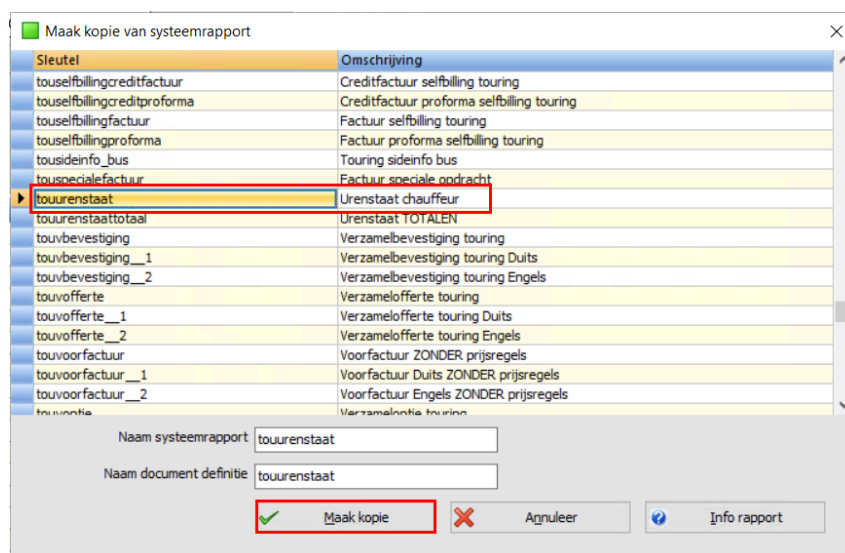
Maak kopie van systeemrapport

| Sleutel | Omschrijving |
|---|---|
| touselfbillingcreditfactuur | Creditfactuur selfbilling touring |
| touselfbillingcreditproforma | Creditfactuur proforma selfbilling touring |
| touselfbillingfactuur | Factuur selfbilling touring |
| touselfbillingproforma | Factuur proforma selfbilling touring |
| tousideinfo_bus | Touring sideinfo bus |
| touspecialefactuur | Factuur speciale opdracht |
| touurenstaat | Urenstaat chauffeur |
| touurenstaattotaal | Urenstaat TOTALEN |
| touvbevestiging | Verzamelbevestiging touring |
| touvbevestiging__1 | Verzamelbevestiging touring Duits |
| touvbevestiging__2 | Verzamelbevestiging touring Engels |
| touvofferte | Verzamelofferte touring |
| touvofferte__1 | Verzamelofferte touring Duits |
| touvofferte__2 | Verzamelofferte touring Engels |
| touvoorfactuur | Voorfactuur ZONDER prijsregels |
| touvoorfactuur__1 | Voorfactuur Duits ZONDER prijsregels |
| touvoorfactuur__2 | Voorfactuur Engels ZONDER prijsregels |
| touvoptie | Verzameloptie touring |

Naam systeemrapport touurenstaat

Naam document definitie touurenstaat

Maak kopie

Annuleer

Info rapport